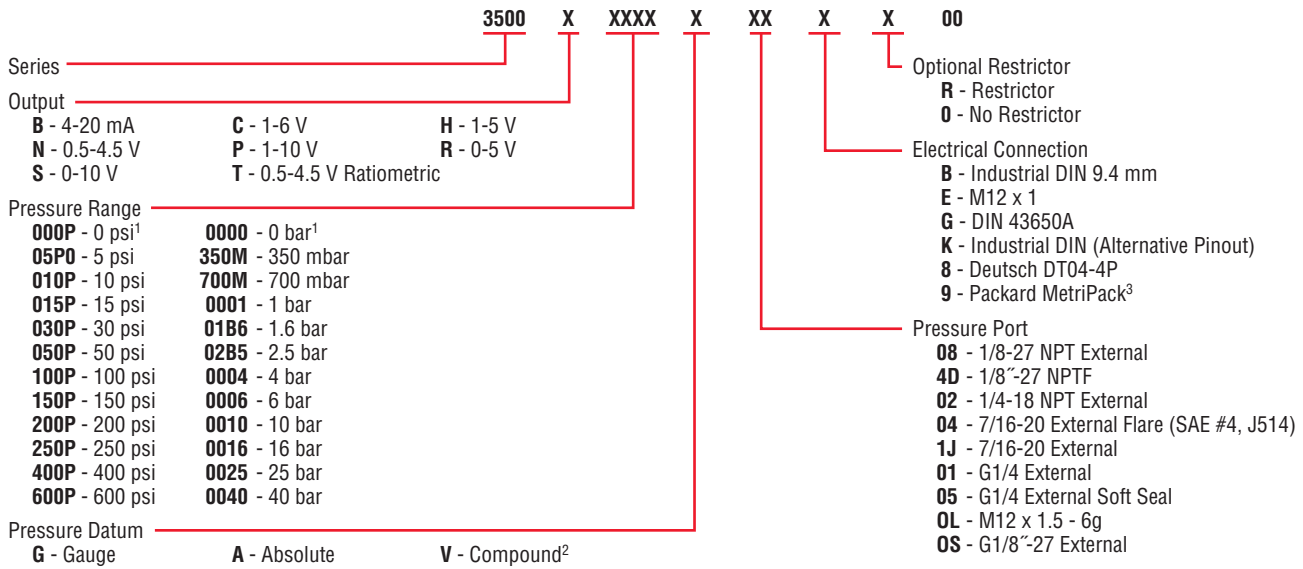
3500 X XXXX X XX X X 00

Series

Output
**B** - 4-20 mA **C** - 1-6 V **H** - 1-5 V
**N** - 0.5-4.5 V **P** - 1-10 V **R** - 0-5 V
**S** - 0-10 V **T** - 0.5-4.5 V Ratiometric

Pressure Range
**000P** - 0 psi$^1$ **0000** - 0 bar$^1$
**05P0** - 5 psi **350M** - 350 mbar
**010P** - 10 psi **700M** - 700 mbar
**015P** - 15 psi **0001** - 1 bar
**030P** - 30 psi **01B6** - 1.6 bar
**050P** - 50 psi **02B5** - 2.5 bar
**100P** - 100 psi **0004** - 4 bar
**150P** - 150 psi **0006** - 6 bar
**200P** - 200 psi **0010** - 10 bar
**250P** - 250 psi **0016** - 16 bar
**400P** - 400 psi **0025** - 25 bar
**600P** - 600 psi **0040** - 40 bar

Pressure Datum
**G** - Gauge **A** - Absolute **V** - Compound$^2$

Optional Restrictor
**R** - Restrictor
**0** - No Restrictor

Electrical Connection
**B** - Industrial DIN 9.4 mm
**E** - M12 x 1
**G** - DIN 43650A
**K** - Industrial DIN (Alternative Pinout)
**8** - Deutsch DT04-4P
**9** - Packard MetriPack$^3$

Pressure Port
**08** - 1/8-27 NPT External
**4D** - 1/8˝-27 NPTF
**02** - 1/4-18 NPT External
**04** - 7/16-20 External Flare (SAE #4, J514)
**1J** - 7/16-20 External
**01** - G1/4 External
**05** - G1/4 External Soft Seal
**OL** - M12 x 1.5 - 6g
**OS** - G1/8˝-27 External